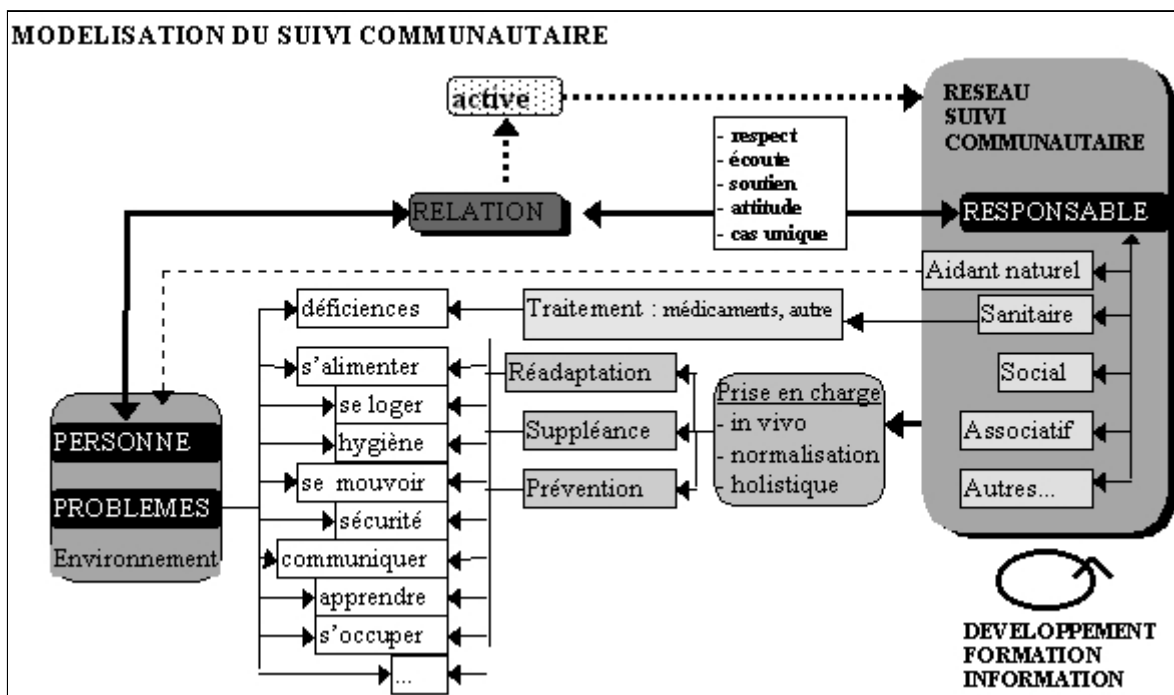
MODELISATION DU SUIVI COMMUNAUTAIRE

active

RESEAU SUIVI COMMUNAUTAIRE

- respect
- écoute
- soutien
- attitude
- cas unique

RELATION

RESPONSABLE

Aidant naturel

déficiences

Traitement : médicaments, autre

Sanitaire

s'alimenter

Réadaptation

Social

se loger

Prise en charge
- in vivo
- normalisation
- holistique

hygiène

Suppléance

Associatif

PERSONNE

se mouvoir

Prévention

Autres...

PROBLEMES

sécurité

Environnement

communiquer

apprendre

s'occuper

...

DEVELOPPEMENT
FORMATION
INFORMATION